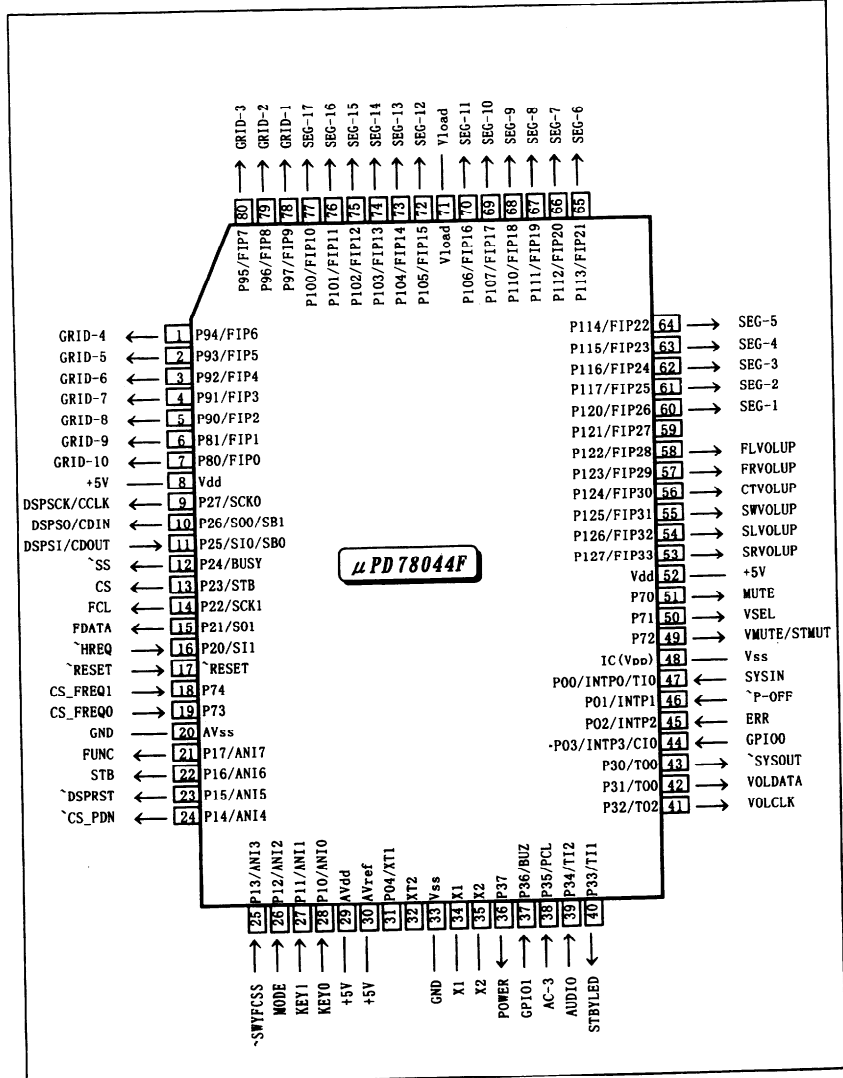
GRID-3 GRID-2 GRID-1 SEG-17 SEG-16 SEG-15 SEG-14 SEG-13 SEG-12 Vload SEG-11 SEG-10 SEG-9 SEG-8 SEG-7 SEG-6

80 79 78 77 76 75 74 73 72 71 70 69 68 67 66 65

P95/FIP7 P96/FIP8 P97/FIP9 P100/FIP10 P101/FIP11 P102/FIP12 P103/FIP13 P104/FIP14 P105/FIP15 Vload P106/FIP16 P107/FIP17 P110/FIP18 P111/FIP19 P112/FIP20 P113/FIP21

GRID-4 1 P94/FIP6
GRID-5 2 P93/FIP5
GRID-6 3 P92/FIP4
GRID-7 4 P91/FIP3
GRID-8 5 P90/FIP2
GRID-9 6 P81/FIP1
GRID-10 7 P80/FIP0
+5V 8 Vdd
DSPSCK/CCLK 9 P27/SCK0
DSPSO/CDIN 10 P26/SO0/SB1
DSPSI/CDOUT 11 P25/SI0/SB0
`SS 12 P24/BUSY
CS 13 P23/STB
FCL 14 P22/SCK1
FDATA 15 P21/SO1
`HREQ 16 P20/SI1
`RESET 17 `RESET
CS_FREQ1 18 P74
CS_FREQ0 19 P73
GND 20 AVss
FUNC 21 P17/ANI7
STB 22 P16/ANI6
`DSPRST 23 P15/ANI5
`CS_PDN 24 P14/ANI4

P114/FIP22 64 SEG-5
P115/FIP23 63 SEG-4
P116/FIP24 62 SEG-3
P117/FIP25 61 SEG-2
P120/FIP26 60 SEG-1
P121/FIP27 59
P122/FIP28 58 FLVOLUP
P123/FIP29 57 FRVOLUP
P124/FIP30 56 CTVOLUP
P125/FIP31 55 SWVOLUP
P126/FIP32 54 SLVOLUP
P127/FIP33 53 SRVOLUP
Vdd 52 +5V
P70 51 MUTE
P71 50 VSEL
P72 49 VMUTE/STMUT
IC(VDD) 48 Vss
P00/INTP0/TI0 47 SYSIN
P01/INTP1 46 `P-OFF
P02/INTP2 45 ERR
-P03/INTP3/CI0 44 GPIO0
P30/TO0 43 `SYSOUT
P31/TO0 42 VOLDATA
P32/TO2 41 VOLCLK

$\mu PD78044F$

P13/ANI3 P12/ANI2 P11/ANI1 P10/ANI0 AVdd AVref P04/XT1 XT2 Vss X1 X2 P37 P36/BUZ P35/PCL P34/TI2 P33/TI1

25 26 27 28 29 30 31 32 33 34 35 36 37 38 39 40

`SWYFCSS MODE KEY1 KEY0 +5V +5V GND X1 X2 POWER GPIO1 AC-3 AUDIO STBYLED